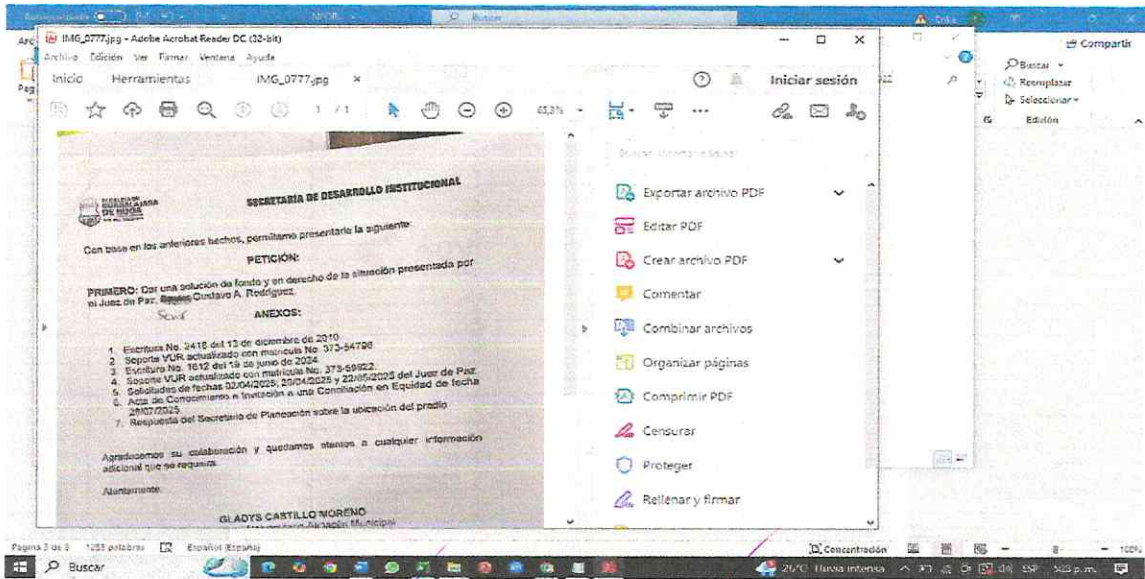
IMG_0777.jpg - Adobe Acrobat Reader DC (32-bit)

Archivo Edición Ver Firmar Ventana Ayuda

Inicio Herramientas IMG_0777.jpg ×

Iniciar sesión

1 / 1

63,3%

Compartir

Buscar

Reemplazar

Seleccionar

Edición

SECRETARÍA DE DESARROLLO INSTITUCIONAL

Con base en los anteriores hechos, permítame presentarle la siguiente:

PETICIÓN:

PRIMERO: Dar una solución de fondo y en derecho de la situación presentada por el Juez de Paz, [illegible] Gustavo A. Rodríguez.

ANEXOS:

1. Escritura No. 2418 del 13 de diciembre de 2010
2. Soporte VUR actualizado con matrícula No. 373-54798
3. Escritura No. 1612 del 19 de junio de 2024
4. Soporte VUR actualizado con matrícula No. 373-59922
5. Solicitudes de fechas 02/04/2025, 29/04/2025 y 22/05/2025 del Juez de Paz
6. Acta de Conocimiento e Invitación a una Conciliación en Equidad de fecha 28/07/2025
7. Respuesta del Secretario de Planeación sobre la ubicación del predio

Agradecemos su colaboración y quedamos atentos a cualquier información adicional que se requiera.

Atentamente,

GLADYS CASTILLO MORENO

Exportar archivo PDF

Editar PDF

Crear archivo PDF

Comentar

Combinar archivos

Organizar páginas

Comprimir PDF

Censurar

Proteger

Rellenar y firmar

Página 3 de 3 1255 palabras Español (España)

Concentración

100%

Buscar

26°C Lluvia intensa ESP 5:03 p.m.